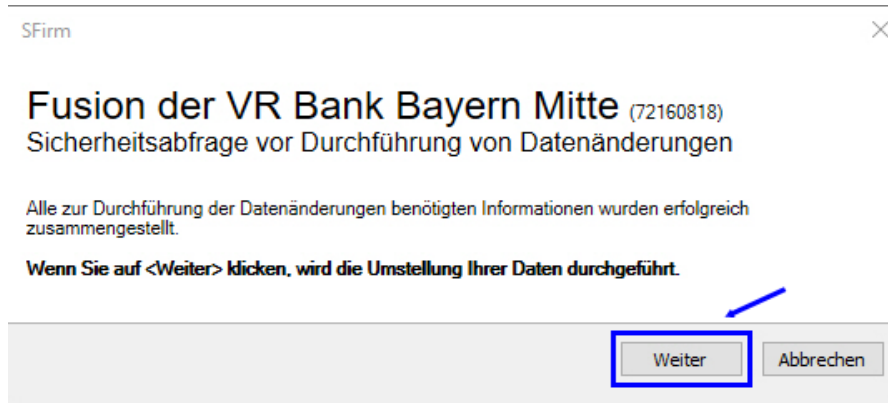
SFirm

Fusion der VR Bank Bayern Mitte (72160818)
Sicherheitsabfrage vor Durchführung von Datenänderungen

Alle zur Durchführung der Datenänderungen benötigten Informationen wurden erfolgreich zusammengestellt.

**Wenn Sie auf <Weiter> klicken, wird die Umstellung Ihrer Daten durchgeführt.**

Weiter

Abbrechen